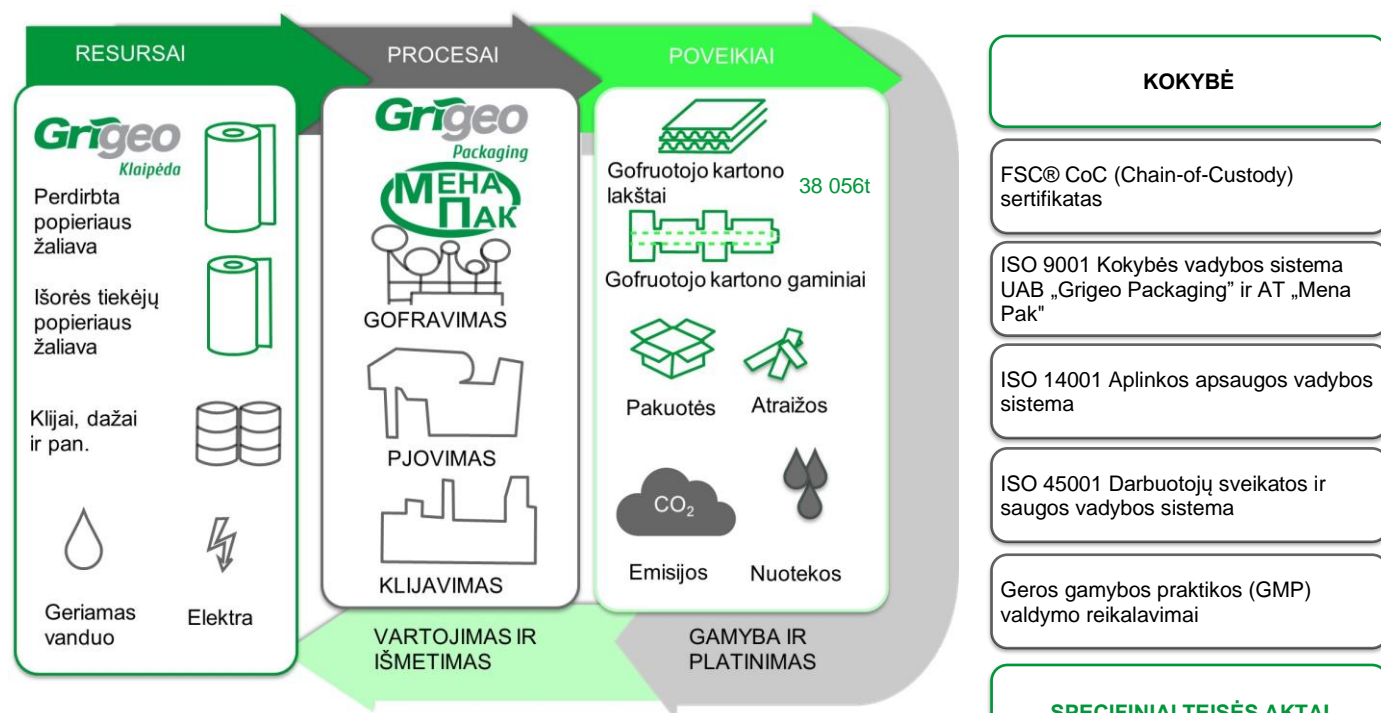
RESURSAI

PROCESAI

POVEIKIAI

Grigeo
Klaipėda

Perdirbta popieriaus žaliava

Išorės tiekėjų popieriaus žaliava

Klijai, dažai ir pan.

Geriamas vanduo

Elektra

Grigeo
Packaging

МЕНА ПАК

GOFRAVIMAS

PJOVIMAS

KLIJAVIMAS

Gofruotojo kartono lakštai

38 056t

Gofruotojo kartono gaminiai

Pakuotės

Atraižos

$CO_2$

Emisijos

Nuotekos

VARTOJIMAS IR IŠMETIMAS

GAMYBA IR PLATINIMAS

KOKYBĖ

FSC® CoC (Chain-of-Custody) sertifikatas

ISO 9001 Kokybės vadybos sistema UAB „Grigeo Packaging" ir AT „Mena Pak"

ISO 14001 Aplinkos apsaugos vadybos sistema

ISO 45001 Darbuotojų sveikatos ir saugos vadybos sistema

Geros gamybos praktikos (GMP) valdymo reikalavimai

SPECIFINIAI TEISĖS AKTAI